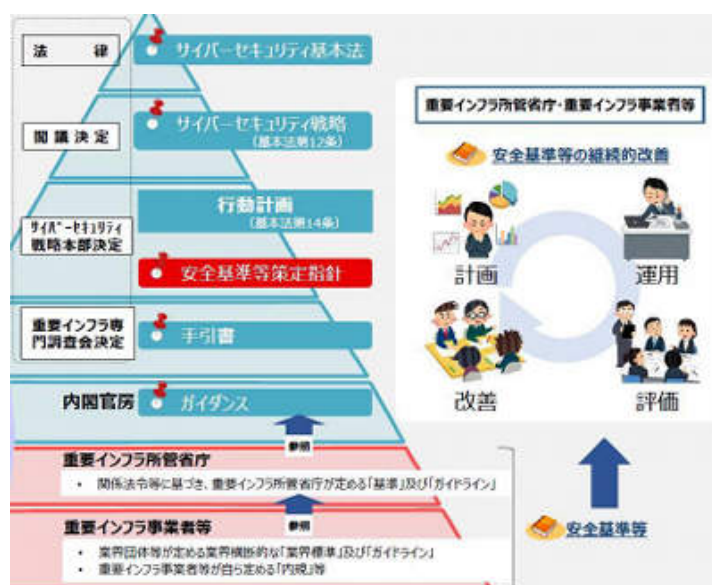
法　律

サイバーセキュリティ基本法

閣議決定

サイバーセキュリティ戦略
（基本法第12条）

サイバーセキュリティ戦略本部決定

行動計画
（基本法第14条）

安全基準等策定指針

重要インフラ専門調査会決定

手引書

内閣官房

ガイダンス

参照

重要インフラ所管省庁

• 関係法令等に基づき、重要インフラ所管省庁が定める「基準」及び「ガイドライン」

参照

重要インフラ事業者等

• 業界団体等が定める業界横断的な「業界標準」及び「ガイドライン」
• 重要インフラ事業者等が自ら定める「内規」等

重要インフラ所管省庁・重要インフラ事業者等

安全基準等の継続的改善

計画

運用

改善

評価

安全基準等